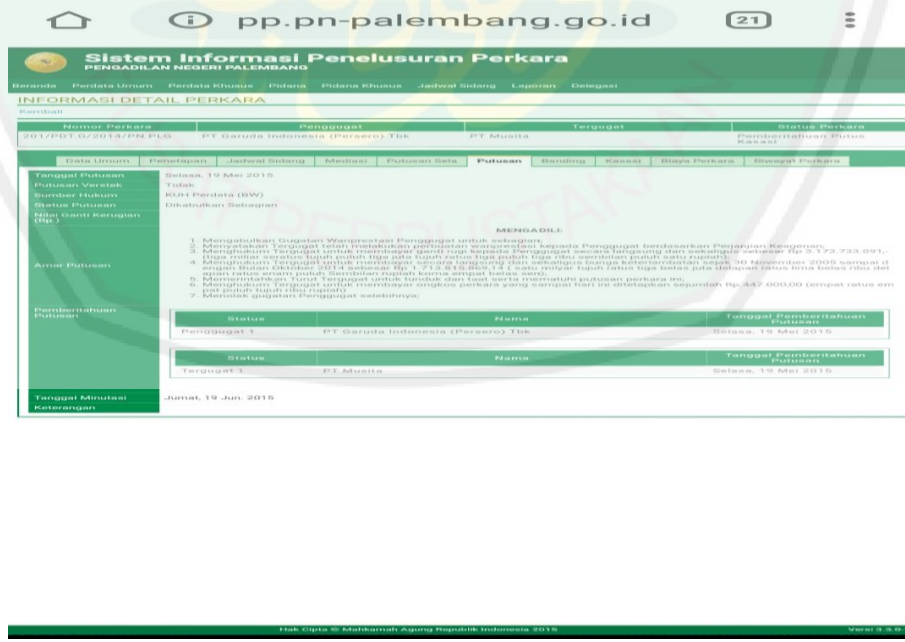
pp.pn-palembang.go.id

21

Sistem Informasi Penelusuran Perkara
PENGADILAN NEGERI PALEMBANG

Beranda Perdata Umum Perdata Khusus Pidana Pidana Khusus Jadwal Sidang Laporan Delegasi

INFORMASI DETAIL PERKARA

Kembali

| Nomor Perkara | Penggugat | Tergugat | Status Perkara |
|---|---|---|---|
| 201/PDT.G/2014/PN PLG | PT Garuda Indonesia (Persero) Tbk | PT Musita | Pemberitahuan Putusan Kasasi |

Data Umum | Penetapan | Jadwal Sidang | Mediasi | Putusan Sela | Putusan | Banding | Kasasi | Biaya Perkara | Riwayat Perkara

Tanggal Putusan: Selasa, 19 Mei 2015
Putusan Verstek: Tidak
Sumber Hukum: KUH Perdata (BW)
Status Putusan: Dikabulkan Sebagian
Nilai Ganti Kerugian (Rp.)

Amar Putusan

MENGADILI:

1. Mengabulkan Gugatan Wanprestasi Penggugat untuk sebagian;
2. Menyatakan Tergugat telah melakukan perbuatan wanprestasi kepada Penggugat berdasarkan Perjanjian Keagenan;
3. Menghukum Tergugat untuk membayar ganti rugi kepada Penggugat secara langsung dan sekaligus sebesar Rp.3.173.733.091,- (tiga milyar seratus tujuh puluh tiga juta tujuh ratus tiga puluh tiga ribu sembilan puluh satu rupiah);
4. Menghukum Tergugat untuk membayar secara langsung dan sekaligus bunga keterlambatan sejak 30 November 2005 sampai dengan Bulan Oktober 2014 sebesar Rp.1.713.815.860,14 ( satu milyar tujuh ratus tiga belas juta delapan ratus lima belas ribu delapan ratus enam puluh Sembilan rupiah koma empat belas sen);
5. Memerintahkan Turut Tergugat untuk tunduk dan taat serta mematuhi putusan perkara ini;
6. Menghukum Tergugat untuk membayar ongkos perkara yang sampai hari ini ditetapkan sejumlah Rp.447.000,00 (empat ratus empat puluh tujuh ribu rupiah);
7. Menolak gugatan Penggugat selebihnya;

Pemberitahuan Putusan

| Status | Nama | Tanggal Pemberitahuan Putusan |
|---|---|---|
| Penggugat 1 | PT Garuda Indonesia (Persero) Tbk | Selasa, 19 Mei 2015 |

| Status | Nama | Tanggal Pemberitahuan Putusan |
|---|---|---|
| Tergugat 1 | PT Musita | Selasa, 19 Mei 2015 |

Tanggal Minutasi: Jumat, 19 Jun. 2015
Keterangan

Hak Cipta © Mahkamah Agung Republik Indonesia 2015

Versi 3.5.0